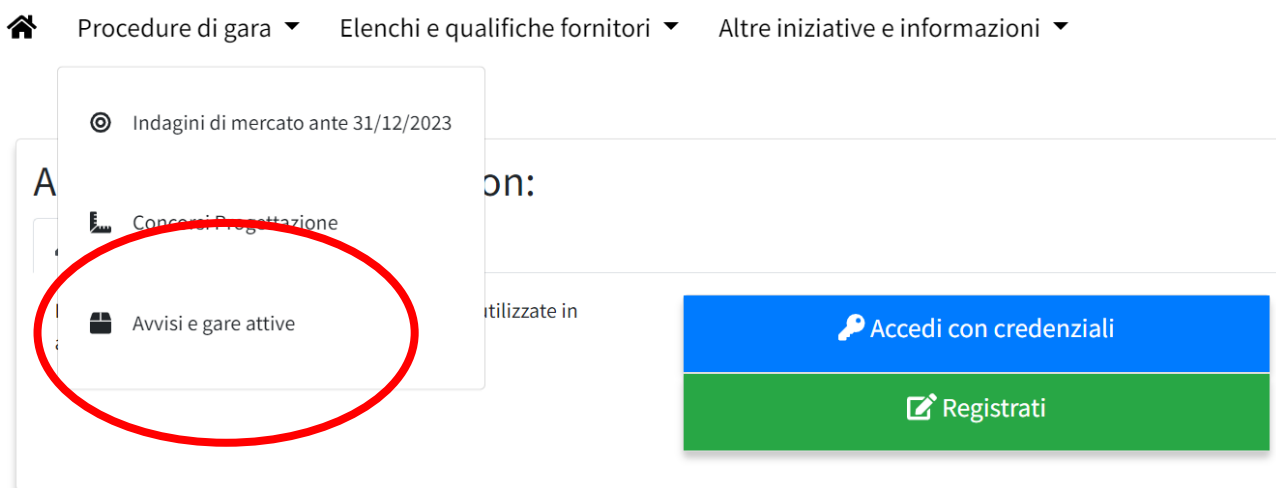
Procedure di gara Elenchi e qualifiche fornitori Altre iniziative e informazioni

Indagini di mercato ante 31/12/2023

Concorsi Progettazione

Avvisi e gare attive

A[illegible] on:

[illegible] utilizzate in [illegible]

Accedi con credenziali

Registrati